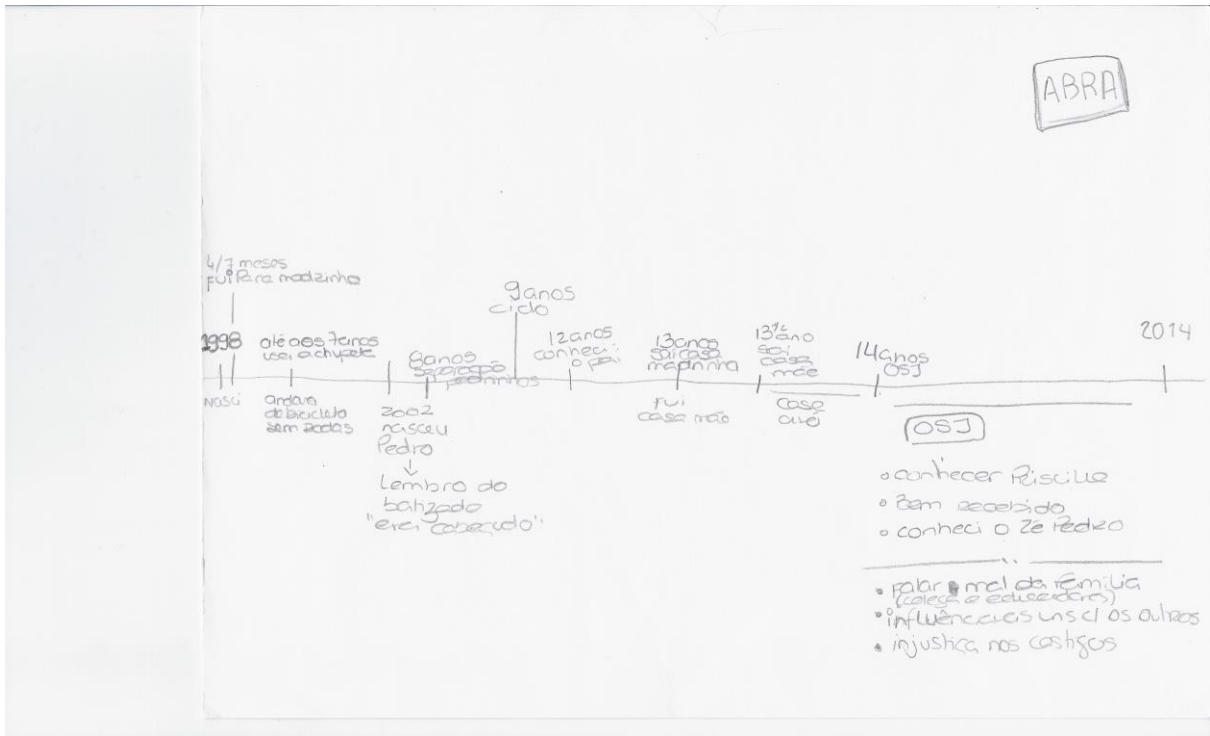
ABRA

4/7 meses
Fui para madrinha

9anos
cido

1998 até aos 7anos usei a chupeta

6anos separação padrinhos

12anos conheci o pai

13anos sai casa madrinha

13½ ano sai casa mãe

14anos OSJ

2014

Nasci

andava de bicicleta sem rodas

2002 nasceu Pedro
↓
Lembro do batizado "era cabeçudo"

fui casa mãe

casa avó

OSJ

◦ conhecer Priscila
◦ bem recebido
◦ conheci o Zé Pedro

• falar mal da família (colegas e educadores)
• influências uns c/ os outros
• injustiça nos castigos